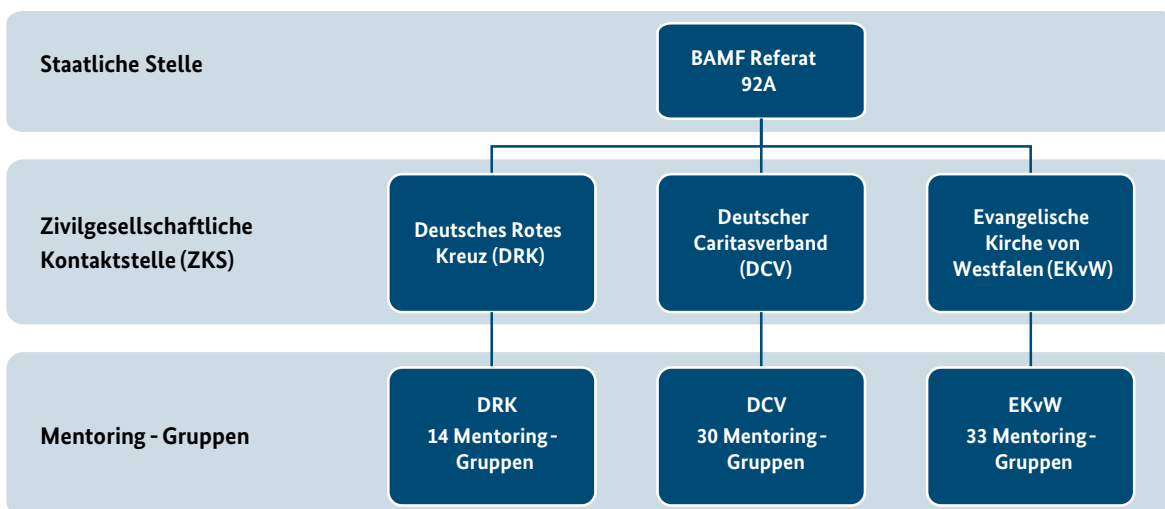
Staatliche Stelle

BAMF Referat 92A

Zivilgesellschaftliche Kontaktstelle (ZKS)

Deutsches Rotes Kreuz (DRK)

Deutscher Caritasverband (DCV)

Evangelische Kirche von Westfalen (EKvW)

Mentoring - Gruppen

DRK
14 Mentoring-Gruppen

DCV
30 Mentoring-Gruppen

EKvW
33 Mentoring-Gruppen